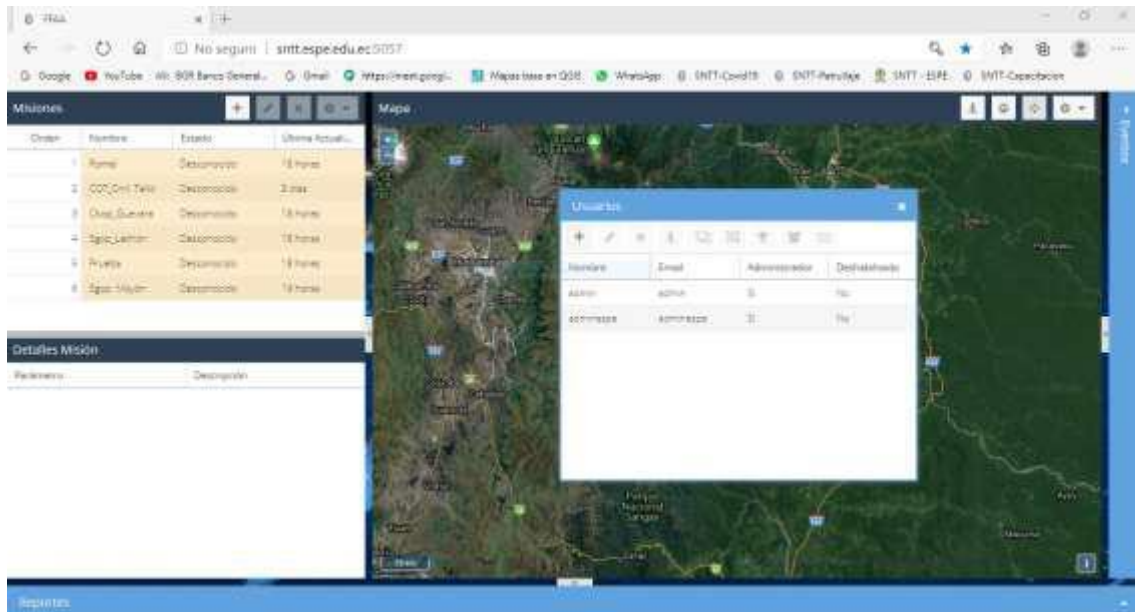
FRAA

No seguro | snttespe.edu.ec:5057

Google YouTube BOR Banco General Gmail https://meet.googl Mapas base en QGIS WhatsApp SNTT-Covid19 SNTT-Patrullaje SNTT-ESPE SNTT-Capacitacion

Misiones

| Orden | Nombre | Estado | Última Actuali... |
|---|---|---|---|
| 1 | Pomal | Desconocido | 18 horas |
| 2 | COT_Cnrl_Tello | Desconocido | 2 días |
| 3 | Cbop_Guevara | Desconocido | 18 horas |
| 4 | Sgop_Lastras | Desconocido | 18 horas |
| 5 | Prueba | Desconocido | 18 horas |
| 6 | Sgop_Mayor | Desconocido | 18 horas |

Detalles Misión

| Parámetro | Descripción |
|---|---|

Mapa

Usuarios

| Nombre | Email | Administrador | Deshabilitado |
|---|---|---|---|
| admin | admin | Sí | No |
| adminespe | adminespe | Sí | No |

Parque Nacional Sangay

Eventos

Reportes